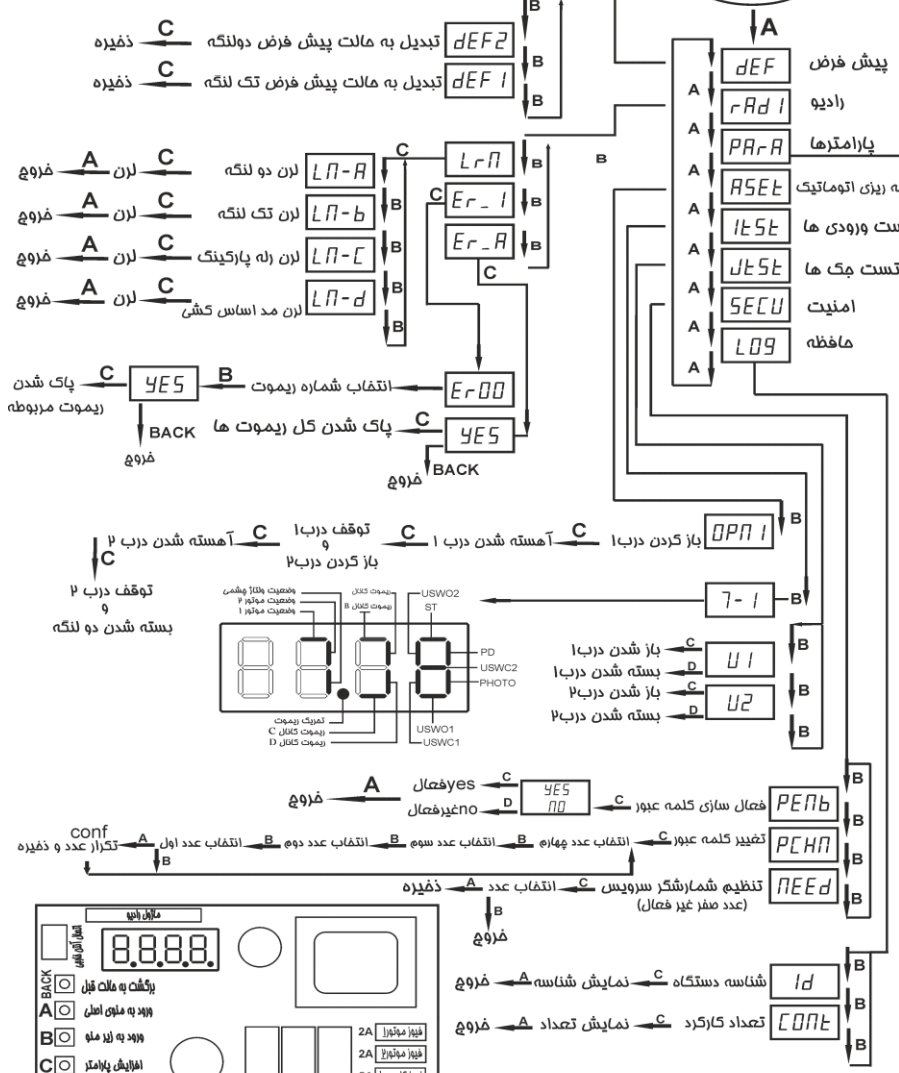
B
A
dEF پیش فرض
rAd I رادیو
PArA پارامترها
ASEt ه ریزی اتوماتیک
ItSt ست ورودی ها
JtSt تست جک ها
SECU امنیت
L09 حافظه

dEF2 تبدیل به حالت پیش فرض دولنگه C ذخیره
dEF I تبدیل به حالت پیش فرض تک لنگه C ذخیره

LrN
Er_ I
Er_A

LN-A لرن دو لنگه C لرن A خروج
LN-b لرن تک لنگه C لرن A خروج
LN-C لرن رله پارکینگ C لرن A خروج
LN-d لرن مد اساس کشی C لرن A خروج

Er00 انتخاب شماره ریموت B YES C پاک شدن ریموت مربوطه
BACK
خروج

YES C پاک شدن کل ریموت ها
BACK
خروج

OPN I باز کردن درب۱ C آهسته شدن درب ۱ C توقف درب۱ و باز کردن درب۲ C آهسته شدن درب ۲ C توقف درب ۲ و بسته شدن دو لنگه

7- I
وضعیت ولتاژ چشمی
وضعیت موتور ۲
وضعیت موتور ۱
ریموت کانال B
ریموت کانال
ST
USWO2
PD
USWC2
PHOTO
USWO1
USWC1
تحریک ریموت
ریموت کانال C
ریموت کانال D

U I
C باز شدن درب۱
D بسته شدن درب۱
U2
C باز شدن درب۲
D بسته شدن درب۲

PENb فعال سازی کلمه عبور C YES NO
C yesفعال A خروج
D noغیرفعال

PCHN تغییر کلمه عبور C انتخاب عدد چهارم B انتخاب عدد سوم B انتخاب عدد دوم B انتخاب عدد اول A تکرار عدد و ذخیره conf
B

NEEd تنظیم شمارشگر سرویس C انتخاب عدد A ذخیره
(عدد صفر غیر فعال)
B
خروج

Id شناسه دستگاه C نمایش شناسه A خروج
CONt تعداد کارکرد C نمایش تعداد A خروج

ماژول رادیو
اتصال آنتن
BACK برگشت به حالت قبل
A ورود به منوی اصلی
B ورود به زیر منو
C افزایش پارامتر
2A فیوز موتور۱
2A فیوز موتور۲